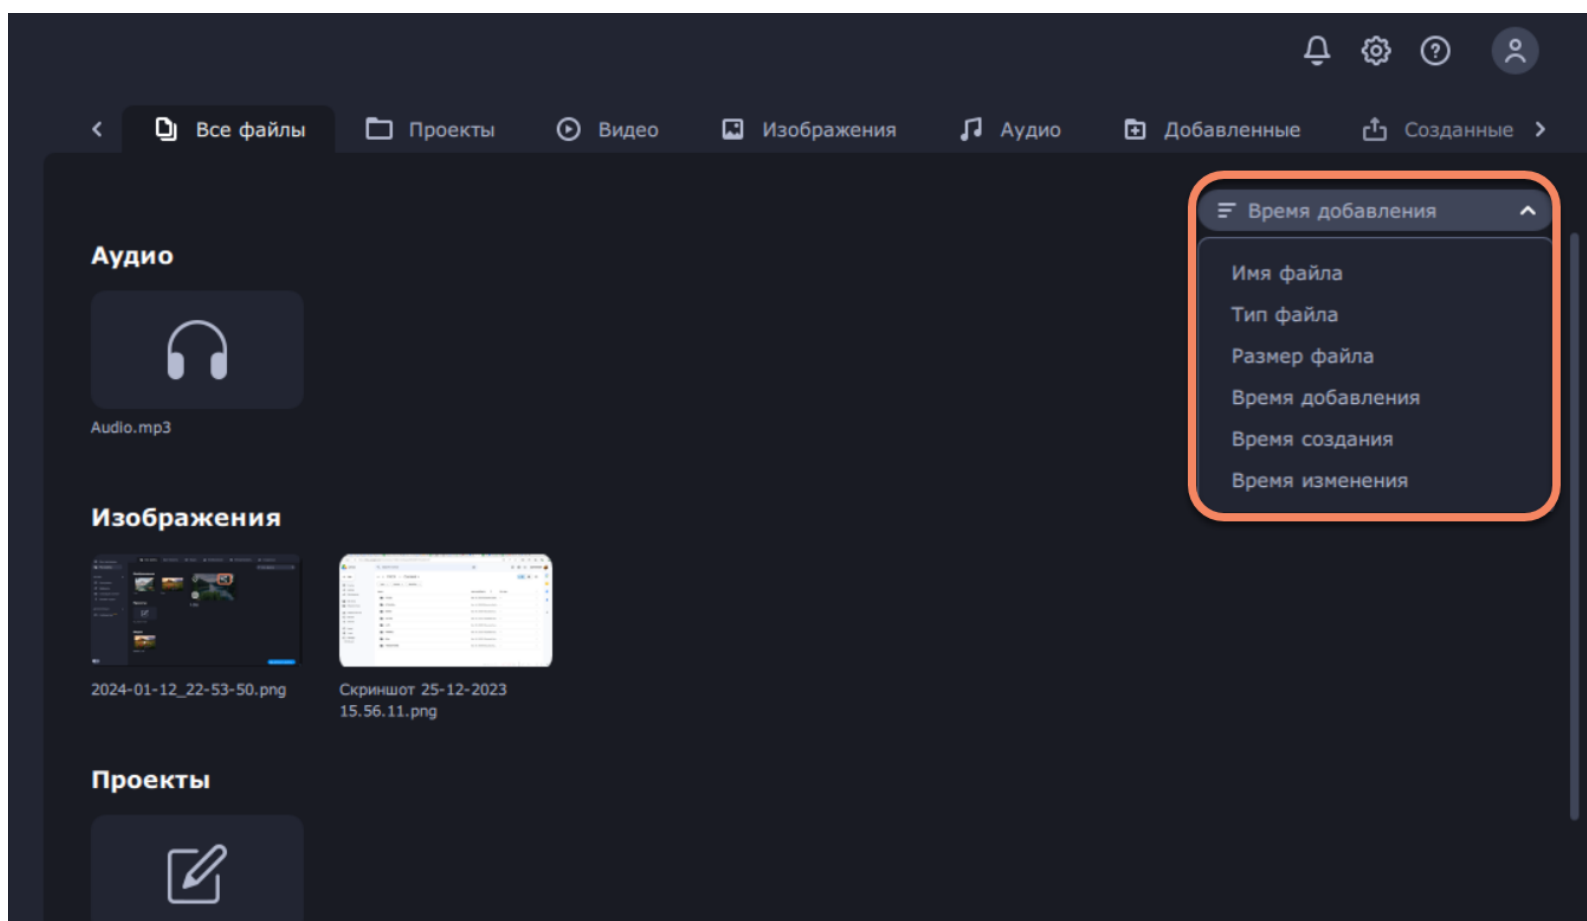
Все файлы
Проекты
Видео
Изображения
Аудио
Добавленные
Созданные

Время добавления
Имя файла
Тип файла
Размер файла
Время добавления
Время создания
Время изменения

Аудио

Audio.mp3

Изображения

2024-01-12_22-53-50.png

Скриншот 25-12-2023 15.56.11.png

Проекты